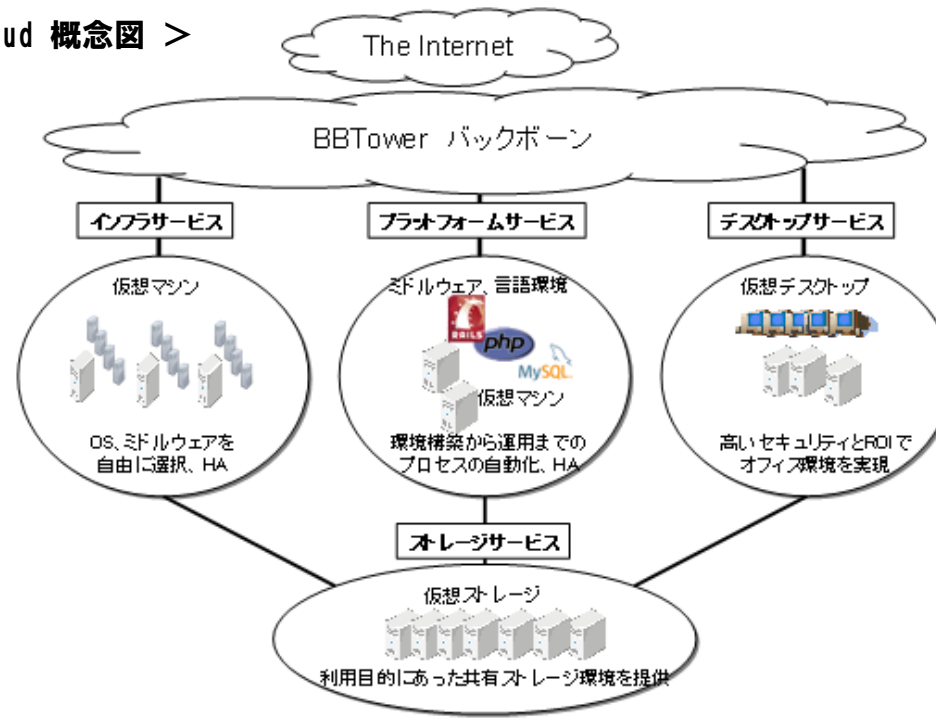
ud 概念図 ＞

The Internet

BBTower バックボーン

インフラサービス

プラットフォームサービス

デスクトップサービス

仮想マシン

OS、ミドルウェアを自由に選択、HA

ミドルウェア、言語環境

RAILS

php

MySQL

仮想マシン

環境構築から運用までのプロセスの自動化、HA

仮想デスクトップ

高いセキュリティとROIでオフィス環境を実現

ストレージサービス

仮想ストレージ

利用目的にあった共有ストレージ環境を提供